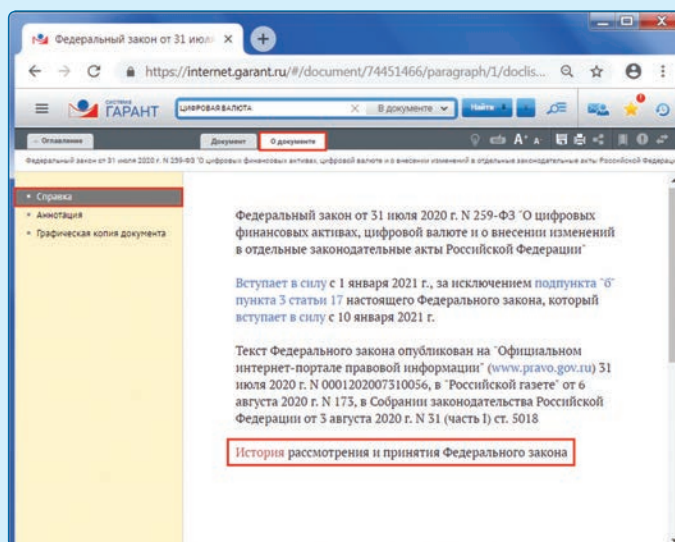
Федеральный закон от 31 июля ×

https://internet.garant.ru/#/document/74451466/paragraph/1/doclis...

СИСТЕМА ГАРАНТ

ЦИФРОВАЯ ВАЛЮТА

В документе

Найти

Оглавление

Документ

О документе

Федеральный закон от 31 июля 2020 г. N 259-ФЗ "О цифровых финансовых активах, цифровой валюте и о внесении изменений в отдельные законодательные акты Российской Федерации"

• Справка
• Аннотация
• Графическая копия документа

Федеральный закон от 31 июля 2020 г. N 259-ФЗ "О цифровых финансовых активах, цифровой валюте и о внесении изменений в отдельные законодательные акты Российской Федерации"

Вступает в силу с 1 января 2021 г., за исключением подпункта "б" пункта 3 статьи 17 настоящего Федерального закона, который вступает в силу с 10 января 2021 г.

Текст Федерального закона опубликован на "Официальном интернет-портале правовой информации" (www.pravo.gov.ru) 31 июля 2020 г. N 0001202007310056, в "Российской газете" от 6 августа 2020 г. N 173, в Собрании законодательства Российской Федерации от 3 августа 2020 г. N 31 (часть I) ст. 5018

История рассмотрения и принятия Федерального закона